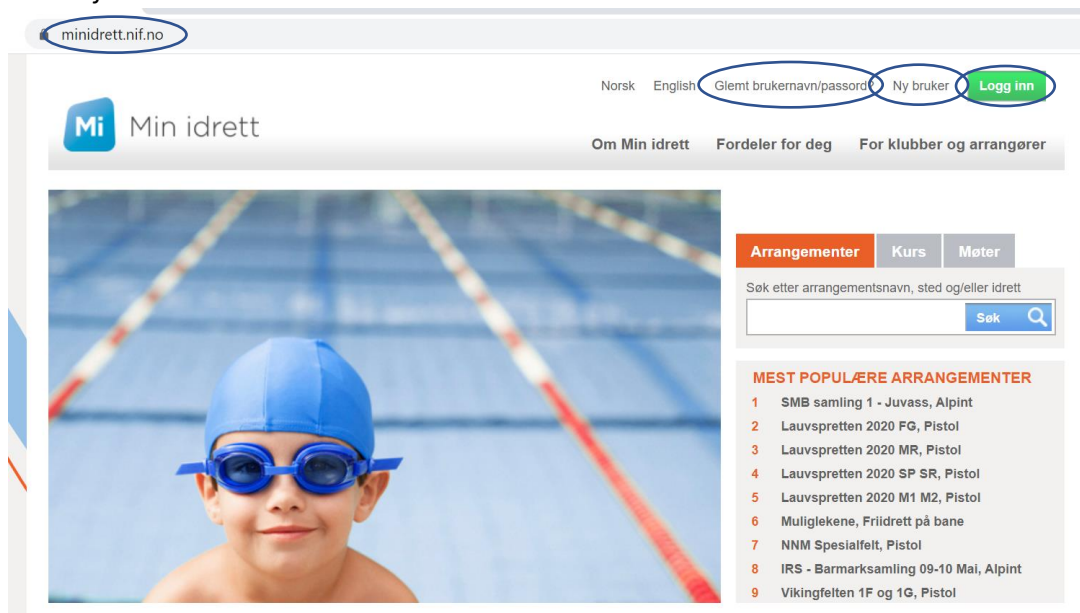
minidrett.nif.no

Norsk English Glemt brukernavn/passord Ny bruker Logg inn

Mi Min idrett

Om Min idrett Fordeler for deg For klubber og arrangører

Arrangementer Kurs Møter

Søk etter arrangementsnavn, sted og/eller idrett

Søk

MEST POPULÆRE ARRANGEMENTER

1 SMB samling 1 - Juvass, Alpint
2 Lauvspretten 2020 FG, Pistol
3 Lauvspretten 2020 MR, Pistol
4 Lauvspretten 2020 SP SR, Pistol
5 Lauvspretten 2020 M1 M2, Pistol
6 Muliglekene, Friidrett på bane
7 NNM Spesialfelt, Pistol
8 IRS - Barmarksamling 09-10 Mai, Alpint
9 Vikingfelten 1F og 1G, Pistol